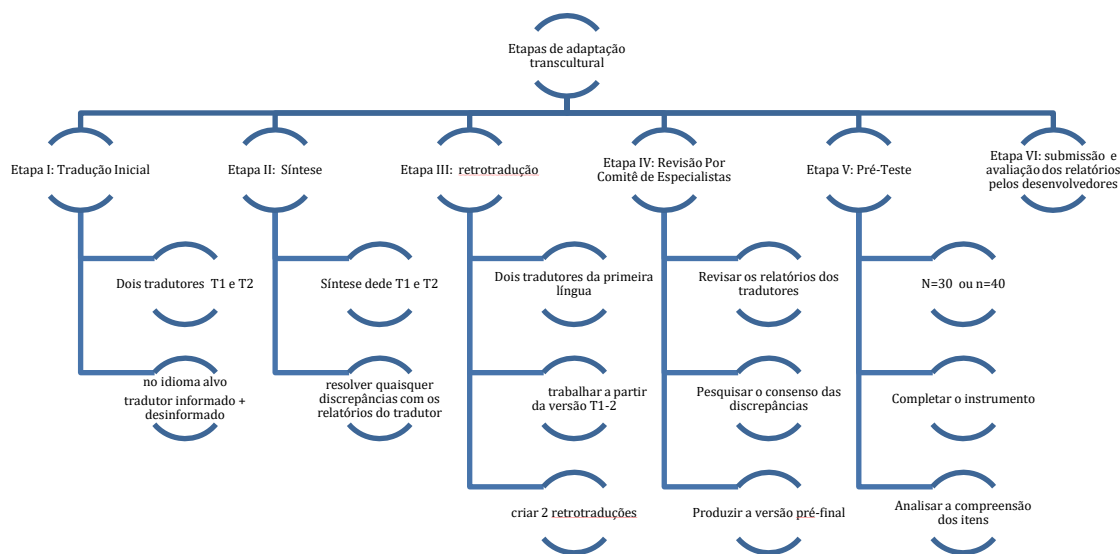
Etapas de adaptação transcultural

Etapa I: Tradução Inicial

Dois tradutores T1 e T2

no idioma alvo tradutor informado + desinformado

Etapa II: Síntese

Síntese dede T1 e T2

resolver quaisquer discrepâncias com os relatórios do tradutor

Etapa III: retrotradução

Dois tradutores da primeira língua

trabalhar a partir da versão T1-2

criar 2 retrotraduções

Etapa IV: Revisão Por Comitê de Especialistas

Revisar os relatórios dos tradutores

Pesquisar o consenso das discrepâncias

Produzir a versão pré-final

Etapa V: Pré-Teste

N=30 ou n=40

Completar o instrumento

Analisar a compreensão dos itens

Etapa VI: submissão e avaliação dos relatórios pelos desenvolvedores